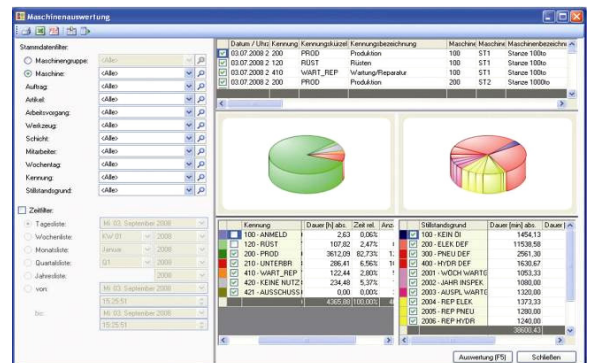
Maschinenauswertung

Stammdatenfilter:
Maschinengruppe: <Alle>
Maschine: <Alle>
Auftrag: <Alle>
Artikel: <Alle>
Arbeitsvorgang: <Alle>
Werkzeug: <Alle>
Schicht: <Alle>
Mitarbeiter: <Alle>
Wochentag: <Alle>
Kennung: <Alle>
Stillstandsgrund: <Alle>

Zeitfilter:
Tagesliste: Mi 03. September 2008
Wochenliste: KW 01 2008
Monatsliste: Januar 2008
Quartalsliste: Q1 2008
Jahresliste: 2008
von: Mi 03. September 2008
15:25:51
bis: Mi 03. September 2008
15:25:51

| | Datum / Uhrz | Kennung | Kennungskürzel | Kennungsbezeichnung | Maschine | Maschine | Maschinenbezeichn |
|---|---|---|---|---|---|---|---|
| ☑ | 03.07.2008 2 | 200 | PROD | Produktion | 100 | ST1 | Stanze 100to |
| | 03.07.2008 2 | 120 | RÜST | Rüsten | 100 | ST1 | Stanze 100to |
| | 03.07.2008 2 | 410 | WART_REP | Wartung/Reparatur | 100 | ST1 | Stanze 100to |
| | 03.07.2008 2 | 200 | PROD | Produktion | 200 | ST2 | Stanze 1000to |

| | Kennung | Dauer [h] abs. | Zeit rel. | Anz |
|---|---|---|---|---|
| ☑ | 100 - ANMELD | 2,63 | 0,06% | |
| ☑ | 120 - RÜST | 107,82 | 2,47% | |
| ☑ | 200 - PROD | 3612,09 | 82,73% | |
| ☑ | 210 - UNTERBR | 286,41 | 6,56% | |
| ☑ | 410 - WART_REP | 122,44 | 2,80% | |
| ☑ | 420 - KEINE NUTZ | 234,48 | 5,37% | |
| ☑ | 421 - AUSSCHUSS | 0,00 | 0,00% | |
| | | 4365,88 | 100,00% | |

| | Stillstandsgrund | Dauer [min] abs. |
|---|---|---|
| ☑ | 100 - KEIN OI | 1454,13 |
| ☑ | 200 - ELEK DEF | 11538,58 |
| ☑ | 300 - PNEU DEF | 2561,30 |
| ☑ | 400 - HYDR DEF | 1630,67 |
| ☑ | 2001 - WOCH WARTG | 1053,33 |
| ☑ | 2002 - JAHR INSPEK | 1080,00 |
| ☑ | 2003 - AUSPL WARTG | 1320,00 |
| ☑ | 2004 - REP ELEK | 1373,33 |
| ☑ | 2005 - REP PNEU | 1280,00 |
| ☑ | 2006 - REP HYDR | 1240,00 |
| | | 38600,43 |

Auswertung (F5)
Schließen